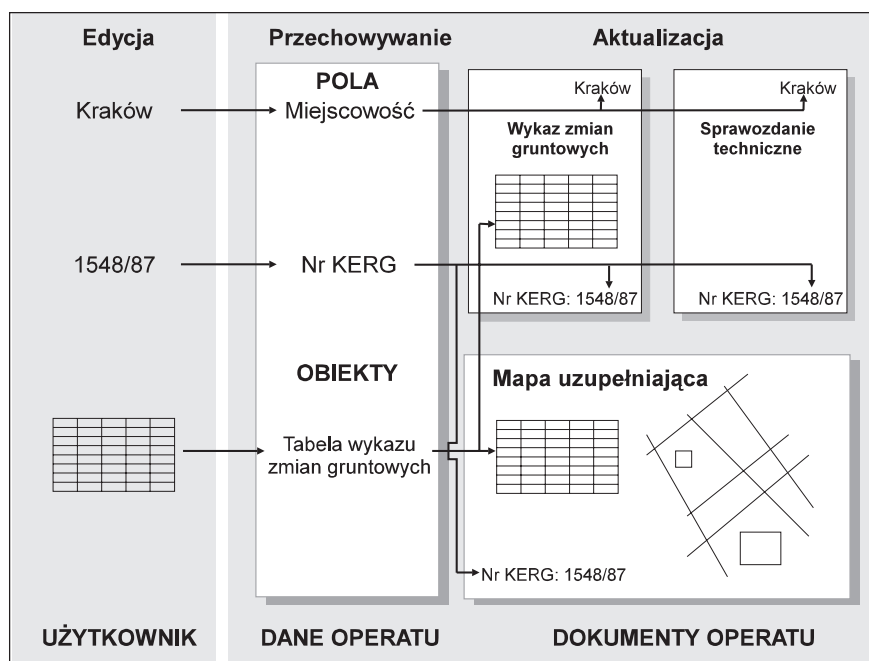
Edycja

Kraków

1548/87

Przechowywanie

POLA

Miejscowość

Nr KERG

OBIEKTY

Tabela wykazu zmian gruntowych

Aktualizacja

Kraków

Wykaz zmian gruntowych

Nr KERG: 1548/87

Kraków

Sprawozdanie techniczne

Nr KERG: 1548/87

Mapa uzupełniająca

Nr KERG: 1548/87

UŻYTKOWNIK

DANE OPERATU

DOKUMENTY OPERATU